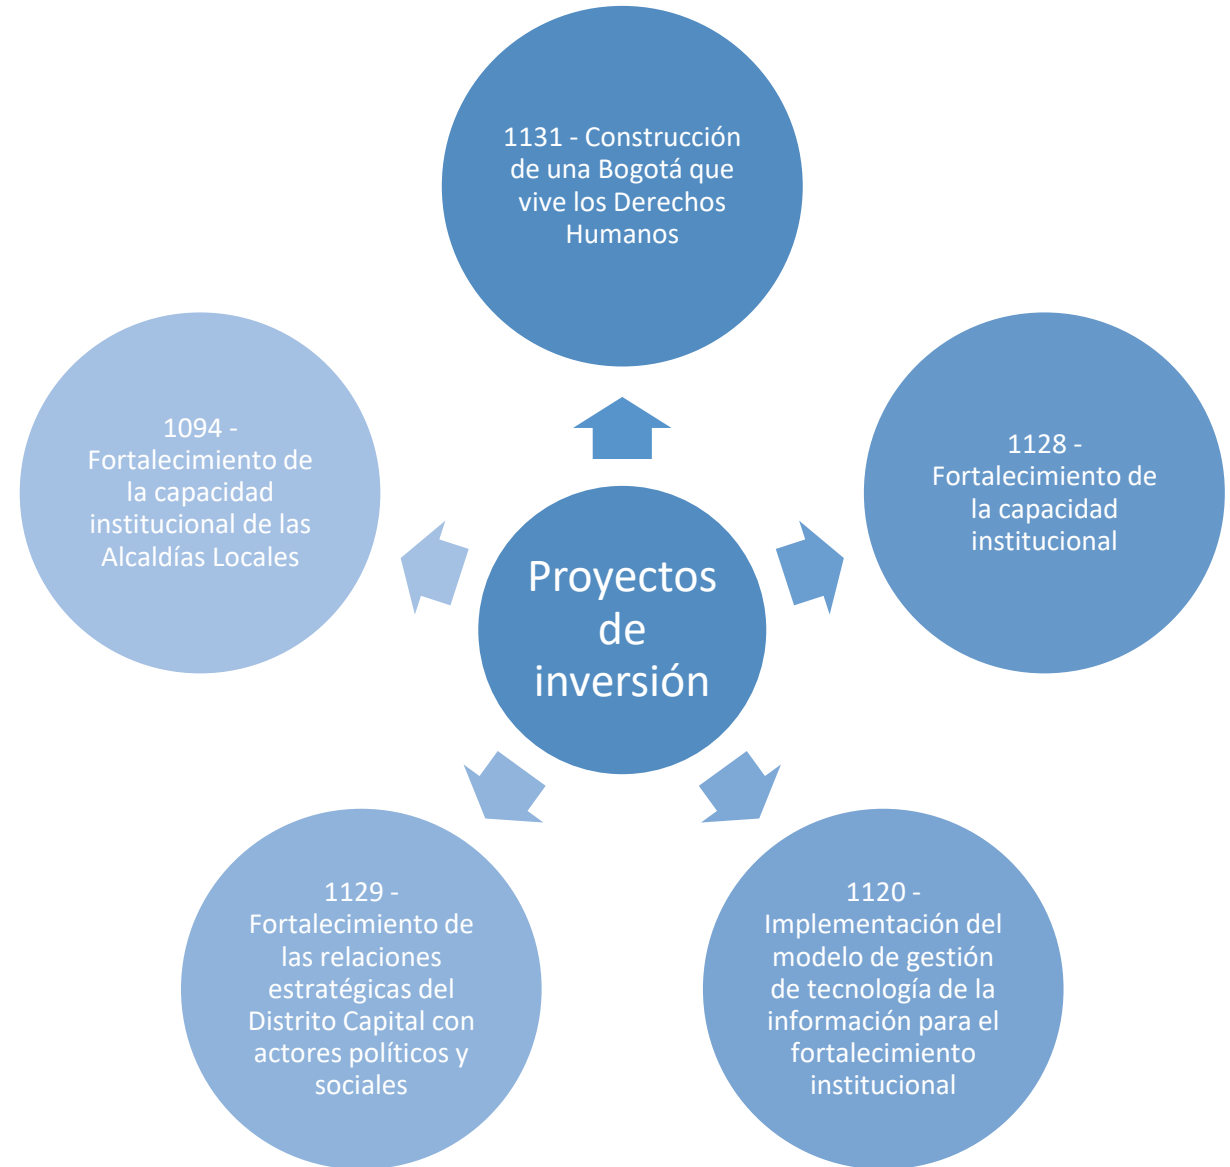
1131 - Construcción de una Bogotá que vive los Derechos Humanos

1094 - Fortalecimiento de la capacidad institucional de las Alcaldías Locales

Proyectos de inversión

1128 - Fortalecimiento de la capacidad institucional

1129 - Fortalecimiento de las relaciones estratégicas del Distrito Capital con actores políticos y sociales

1120 - Implementación del modelo de gestión de tecnología de la información para el fortalecimiento institucional